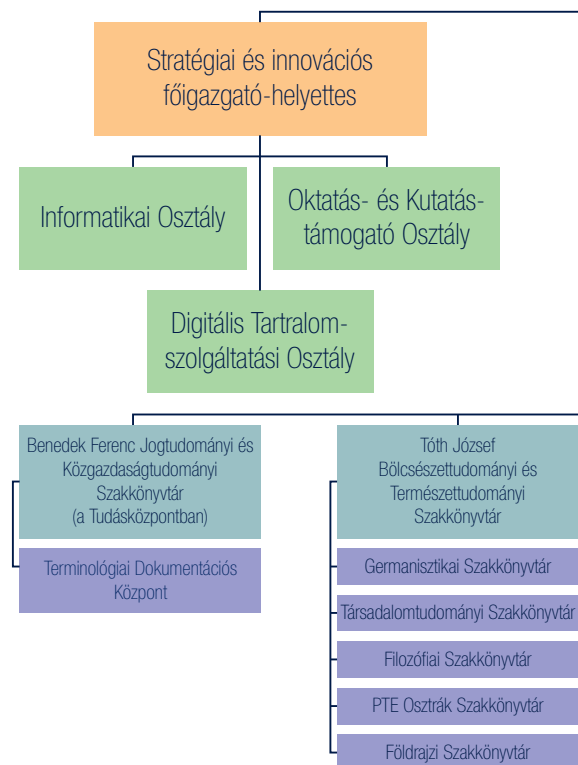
Stratégiai és innovációs főigazgató-helyettes

Informatikai Osztály

Oktatás- és Kutatás-támogató Osztály

Digitális Tartralom-szolgáltatási Osztály

Benedek Ferenc Jogtudományi és Közgazdaságtudományi Szakkönyvtár (a Tudásközpontban)

Terminológiai Dokumentációs Központ

Tóth József Bölcsészettudományi és Természettudományi Szakkönyvtár

Germanisztikai Szakkönyvtár

Társadalomtudományi Szakkönyvtár

Filozófiai Szakkönyvtár

PTE Osztrák Szakkönyvtár

Földrajzi Szakkönyvtár